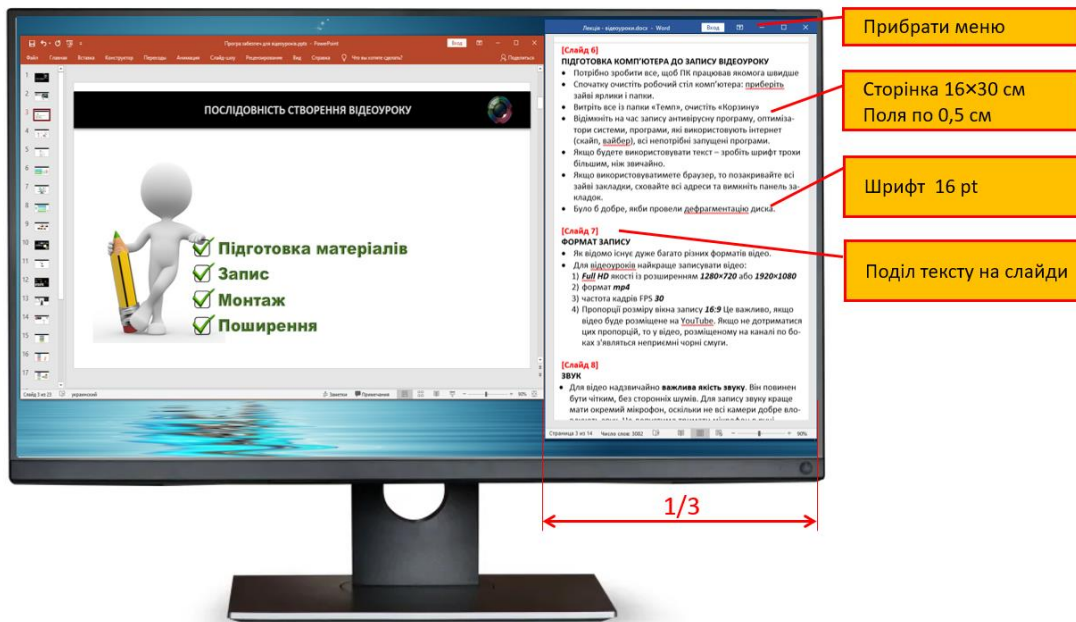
Прибрати меню

Сторінка 16×30 см
Поля по 0,5 см

Шрифт 16 pt

Поділ тексту на слайди

1/3

Програ заботаєте для відеоурока.pptx - PowerPoint
Вхід
Файл Главная Вставка Конструктор Переходы Анимация Слайд-шоу Рецензирование Вид Справка Что вы хотите сделать? Поделиться

ПОСЛІДОВНІСТЬ СТВОРЕННЯ ВІДЕОУРОКУ

Підготовка матеріалів
Запис
Монтаж
Поширення

Слайд 3 из 23 украинский Заметки Примечания 90%

Лекція - відеоуроки.docx - Word
Вхід

[Слайд 6]
ПІДГОТОВКА КОМП'ЮТЕРА ДО ЗАПИСУ ВІДЕОУРОКУ
• Потрібно зробити все, щоб ПК працював якомога швидше
• Спочатку очистіть робочий стіл комп'ютера: приберіть зайві ярлики і папки.
• Витріть все із папки «Темп», очистіть «Корзину»
• Відімкніть на час запису антивірусну програму, оптимізатори системи, програми, які використовують інтернет (скайп, вайбер), всі непотрібні запущені програми.
• Якщо будете використовувати текст – зробіть шрифт трохи більшим, ніж звичайно.
• Якщо використовуватимете браузер, то позакривайте всі зайві закладки, сховайте всі адреси та вимкніть панель закладок.
• Було б добре, якби провели дефрагментацію диска.

[Слайд 7]
ФОРМАТ ЗАПИСУ
• Як відомо існує дуже багато різних форматів відео.
• Для відеоуроків найкраще записувати відео:
1) Full HD якості із розширенням 1280×720 або 1920×1080
2) формат mp4
3) частота кадрів FPS 30
4) Пропорції розміру вікна запису 16:9 Це важливо, якщо відео буде розміщене на YouTube. Якщо не дотриматися цих пропорцій, то у відео, розміщеному на каналі по боках з'являться неприємні чорні смуги.

[Слайд 8]
ЗВУК
• Для відео надзвичайно важлива якість звуку. Він повинен бути чітким, без сторонніх шумів. Для запису звуку краще мати окремий мікрофон, оскільки не всі камери добре вло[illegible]

Страница 3 из 14 Число слов: 3082 90%